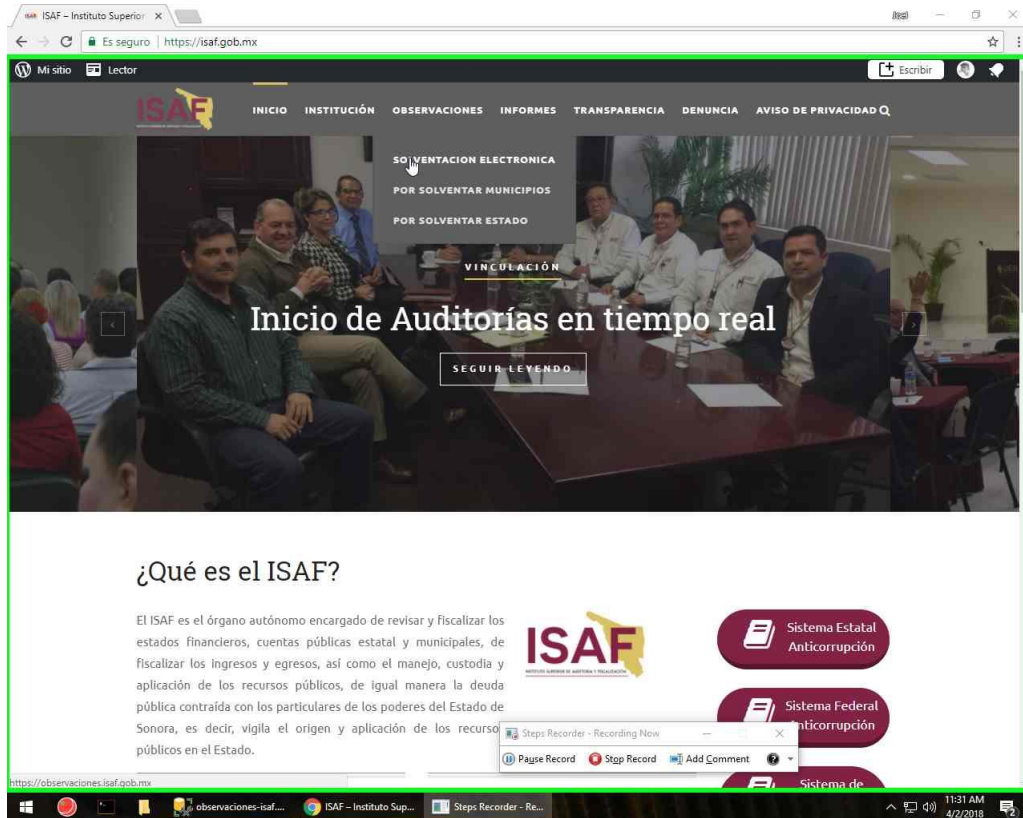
ISAF – Instituto Superior ×

Es seguro | https://isaf.gob.mx

Mi sitio Lector Escribir

ISAF

INICIO INSTITUCIÓN OBSERVACIONES INFORMES TRANSPARENCIA DENUNCIA AVISO DE PRIVACIDAD

SOLVENTACION ELECTRONICA
POR SOLVENTAR MUNICIPIOS
POR SOLVENTAR ESTADO

VINCULACIÓN

Inicio de Auditorías en tiempo real

SEGUIR LEYENDO

¿Qué es el ISAF?

El ISAF es el órgano autónomo encargado de revisar y fiscalizar los estados financieros, cuentas públicas estatal y municipales, de fiscalizar los ingresos y egresos, así como el manejo, custodia y aplicación de los recursos públicos, de igual manera la deuda pública contraída con los particulares de los poderes del Estado de Sonora, es decir, vigila el origen y aplicación de los recurso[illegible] públicos en el Estado.

ISAF

Sistema Estatal Anticorrupción

Sistema Federal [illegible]nticorrupción

Sistema de

Steps Recorder - Recording Now

Pause Record Stop Record Add Comment

https://observaciones.isaf.gob.mx

observaciones-isaf... ISAF – Instituto Sup... Steps Recorder - Re...

11:31 AM 4/2/2018